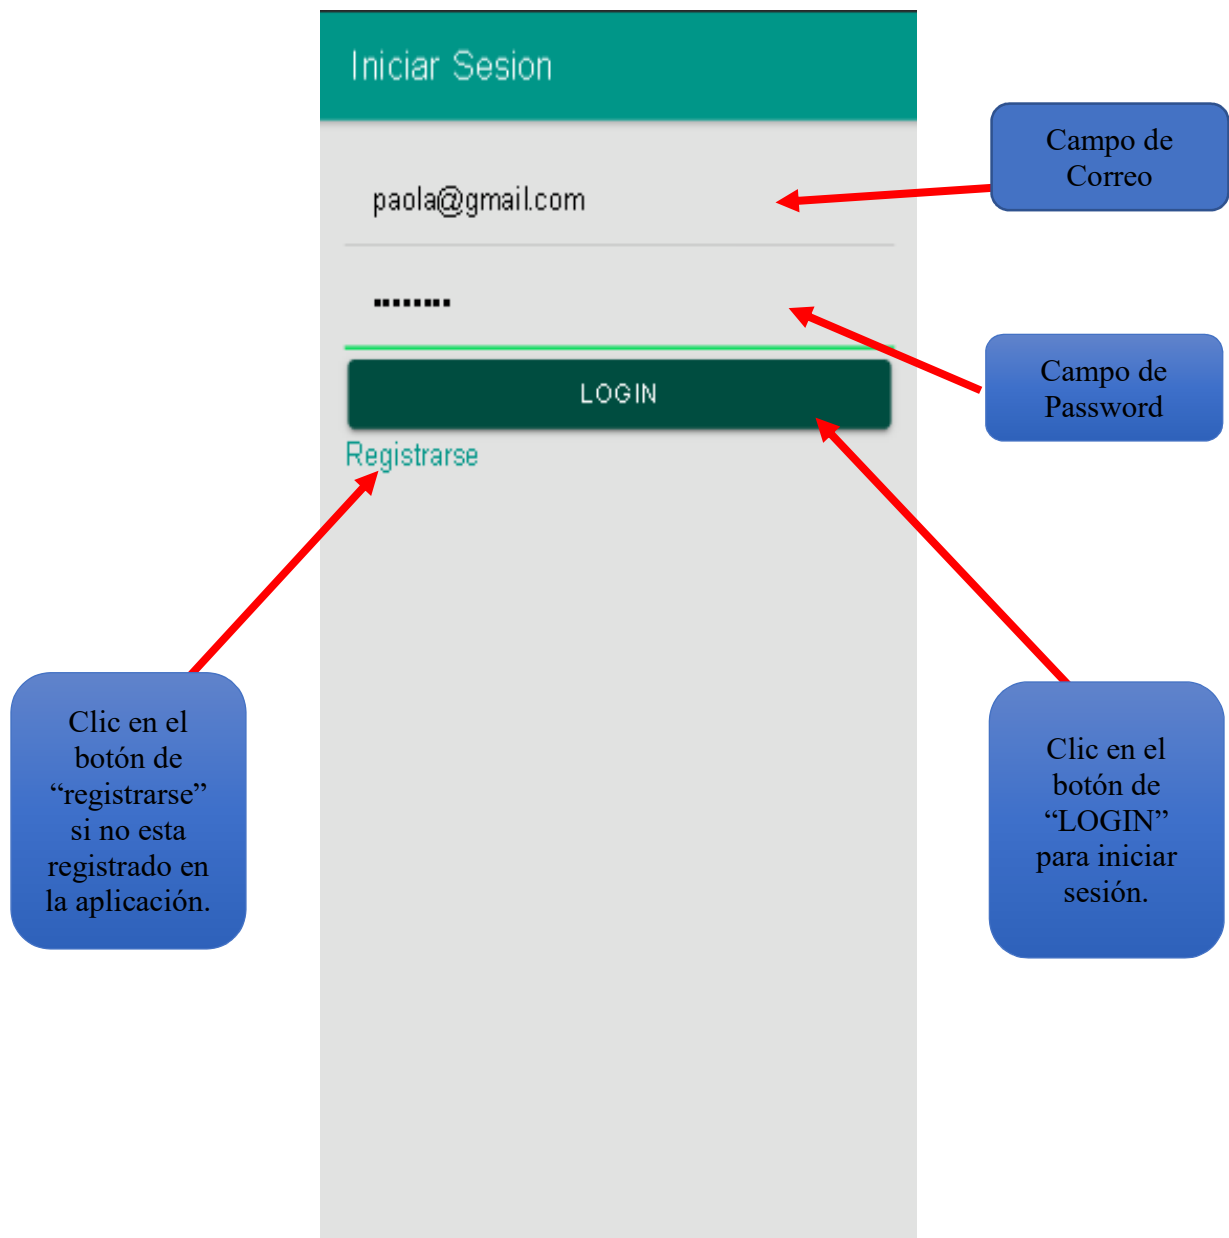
Iniciar Sesion

paola@gmail.com

••••••••

LOGIN

Registrarse

Campo de Correo

Campo de Password

Clic en el botón de “registrarse” si no esta registrado en la aplicación.

Clic en el botón de “LOGIN” para iniciar sesión.